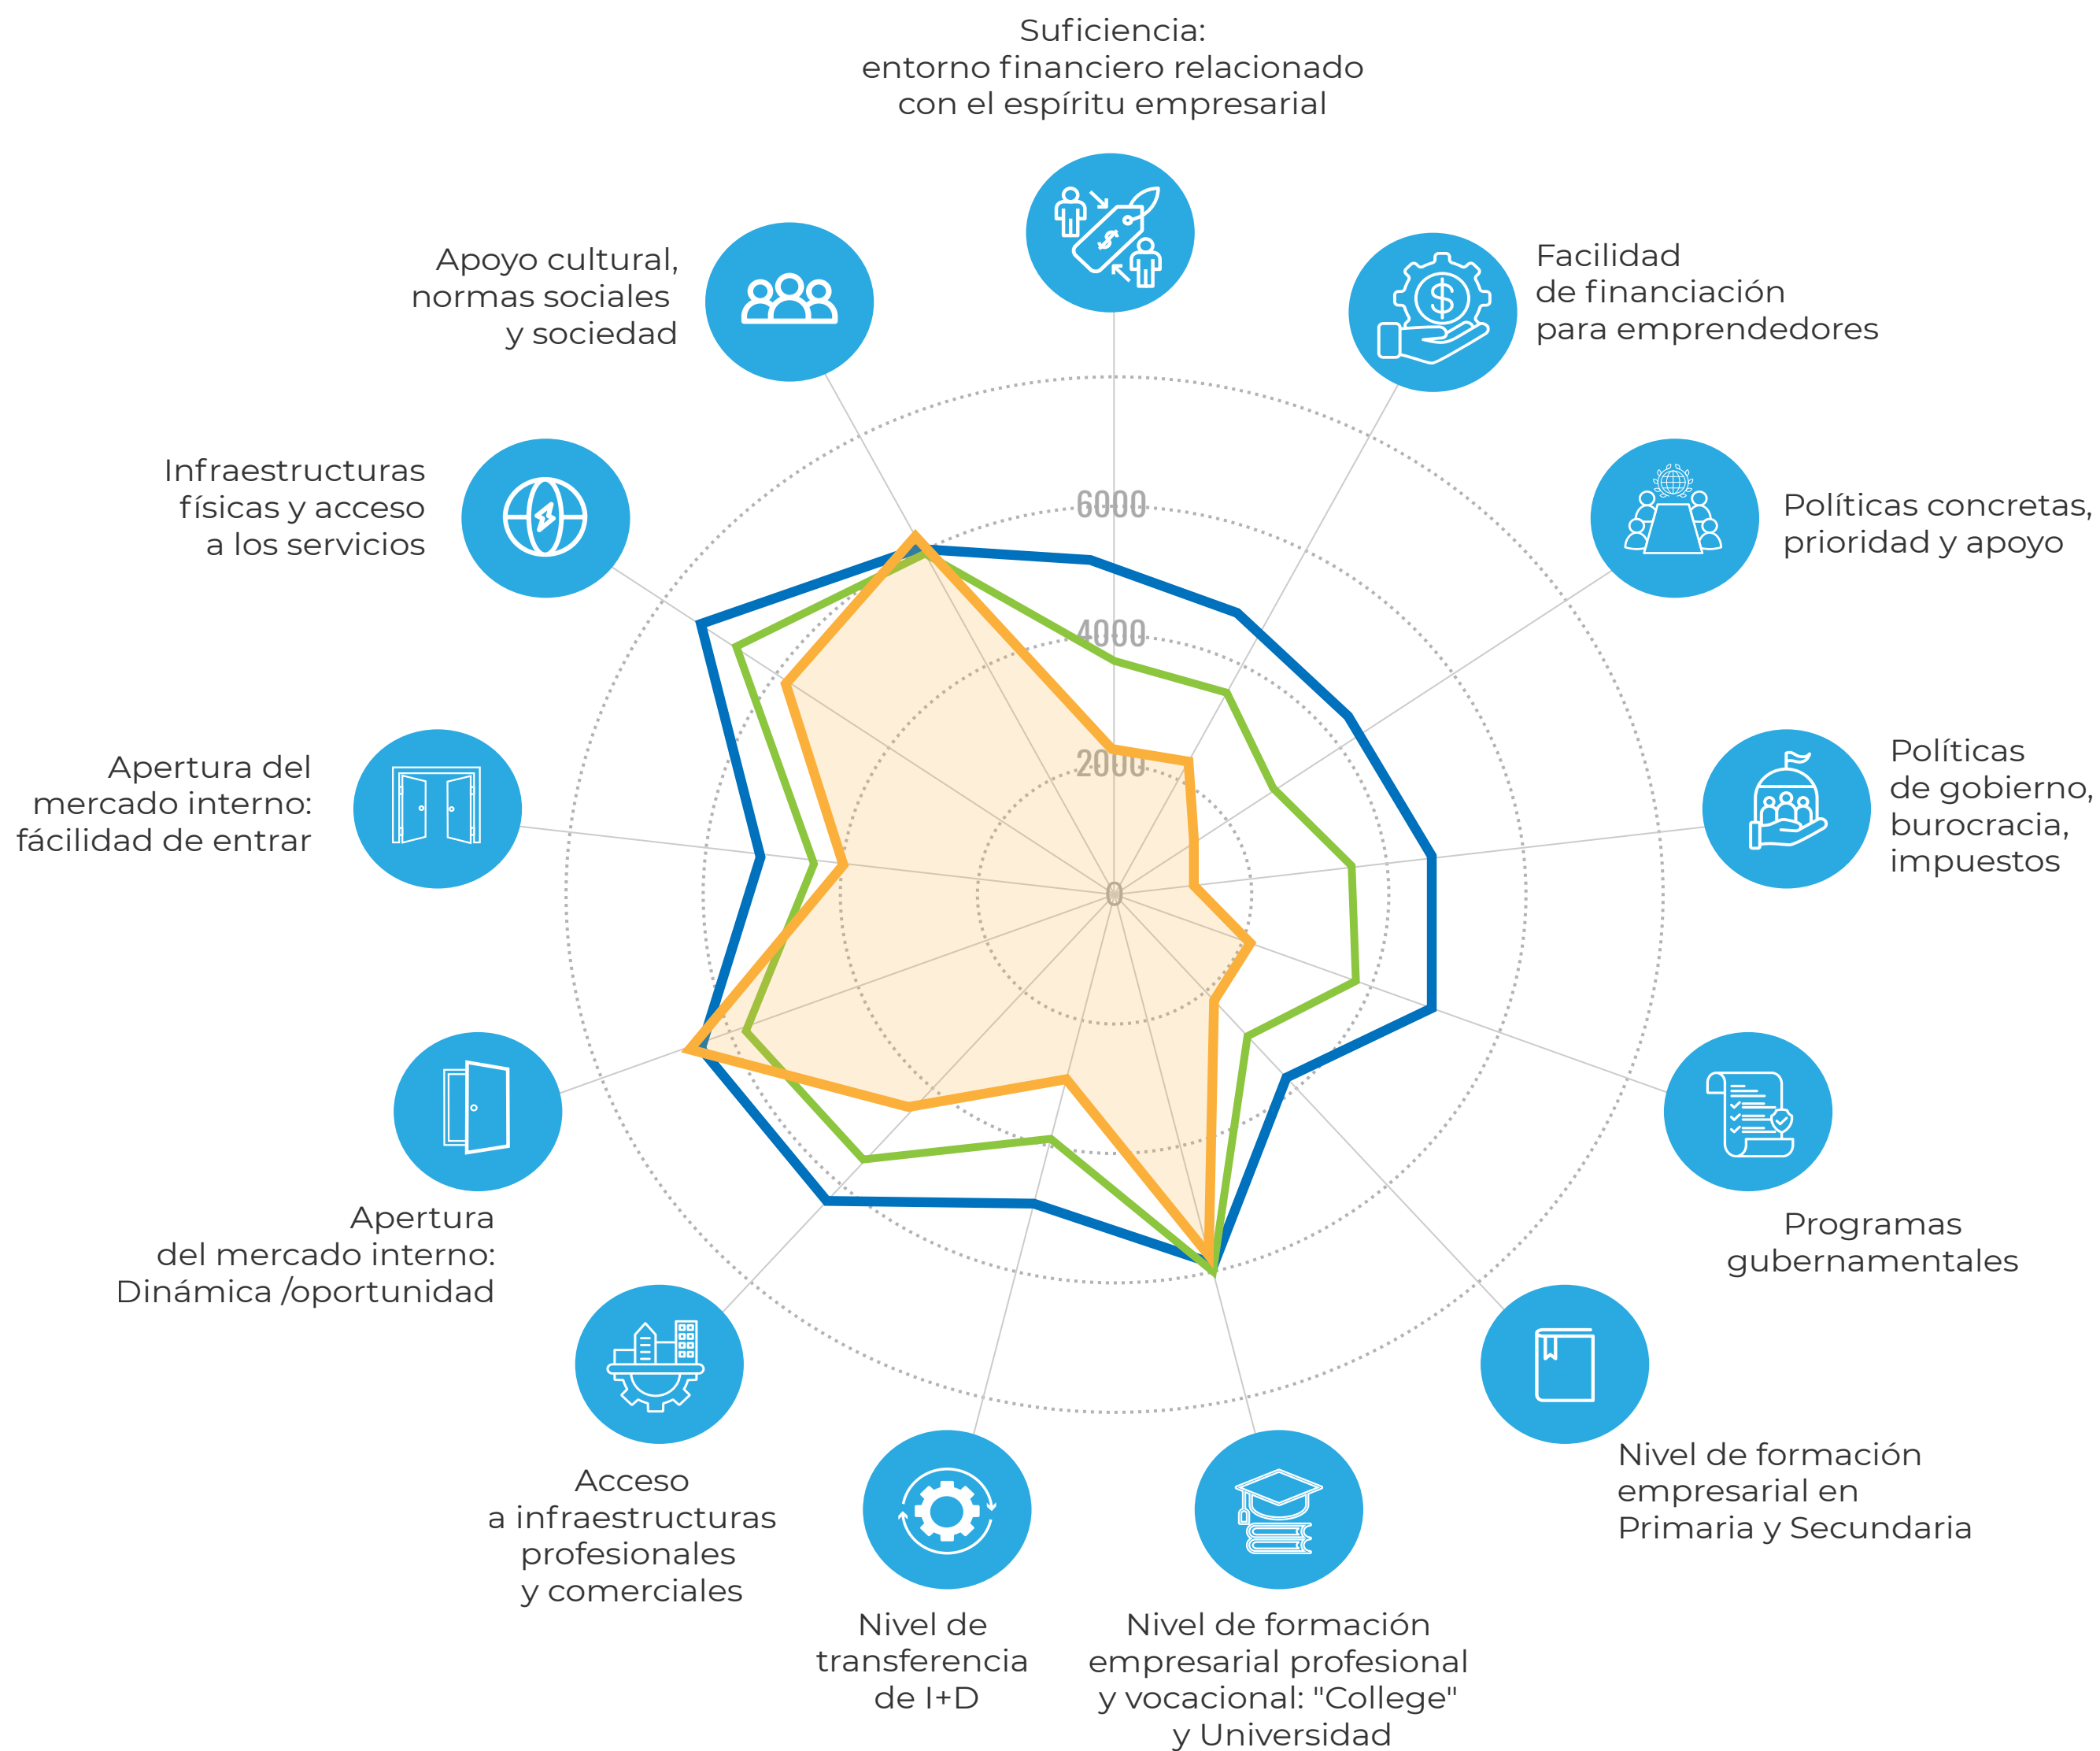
Suficiencia:
entorno financiero relacionado con el espíritu empresarial

Facilidad de financiación para emprendedores

Políticas concretas, prioridad y apoyo

Políticas de gobierno, burocracia, impuestos

Programas gubernamentales

Nivel de formación empresarial en Primaria y Secundaria

Nivel de formación empresarial profesional y vocacional: "College" y Universidad

Nivel de transferencia de I+D

Acceso a infraestructuras profesionales y comerciales

Apertura del mercado interno: Dinámica /oportunidad

Apertura del mercado interno: fácilidad de entrar

Infraestructuras físicas y acceso a los servicios

Apoyo cultural, normas sociales y sociedad

6000

4000

2000

0